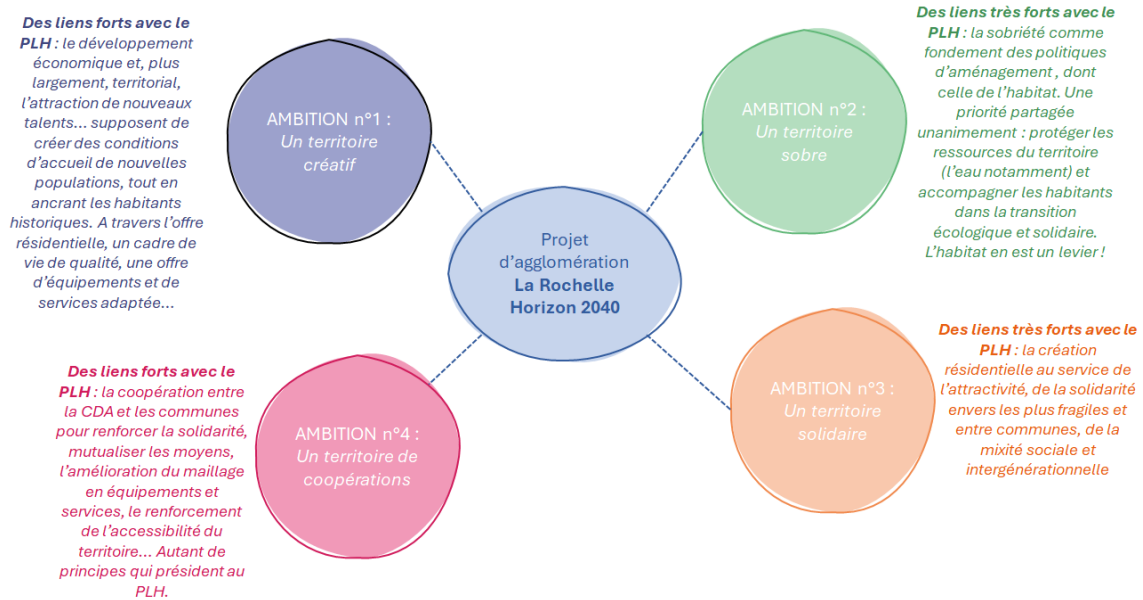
**Des liens forts avec le PLH** : le développement économique et, plus largement, territorial, l'attraction de nouveaux talents... supposent de créer des conditions d'accueil de nouvelles populations, tout en ancrant les habitants historiques. A travers l'offre résidentielle, un cadre de vie de qualité, une offre d'équipements et de services adaptée...

AMBITION n°1 :
Un territoire créatif

**Des liens très forts avec le PLH** : la sobriété comme fondement des politiques d'aménagement , dont celle de l'habitat. Une priorité partagée unanimement : protéger les ressources du territoire (l'eau notamment) et accompagner les habitants dans la transition écologique et solidaire. L'habitat en est un levier !

AMBITION n°2 :
Un territoire sobre

Projet d'agglomération
**La Rochelle Horizon 2040**

**Des liens très forts avec le PLH** : la création résidentielle au service de l'attractivité, de la solidarité envers les plus fragiles et entre communes, de la mixité sociale et intergénérationnelle

AMBITION n°3 :
Un territoire solidaire

**Des liens forts avec le PLH** : la coopération entre la CDA et les communes pour renforcer la solidarité, mutualiser les moyens, l'amélioration du maillage en équipements et services, le renforcement de l'accessibilité du territoire... Autant de principes qui président au PLH.

AMBITION n°4 :
Un territoire de coopérations